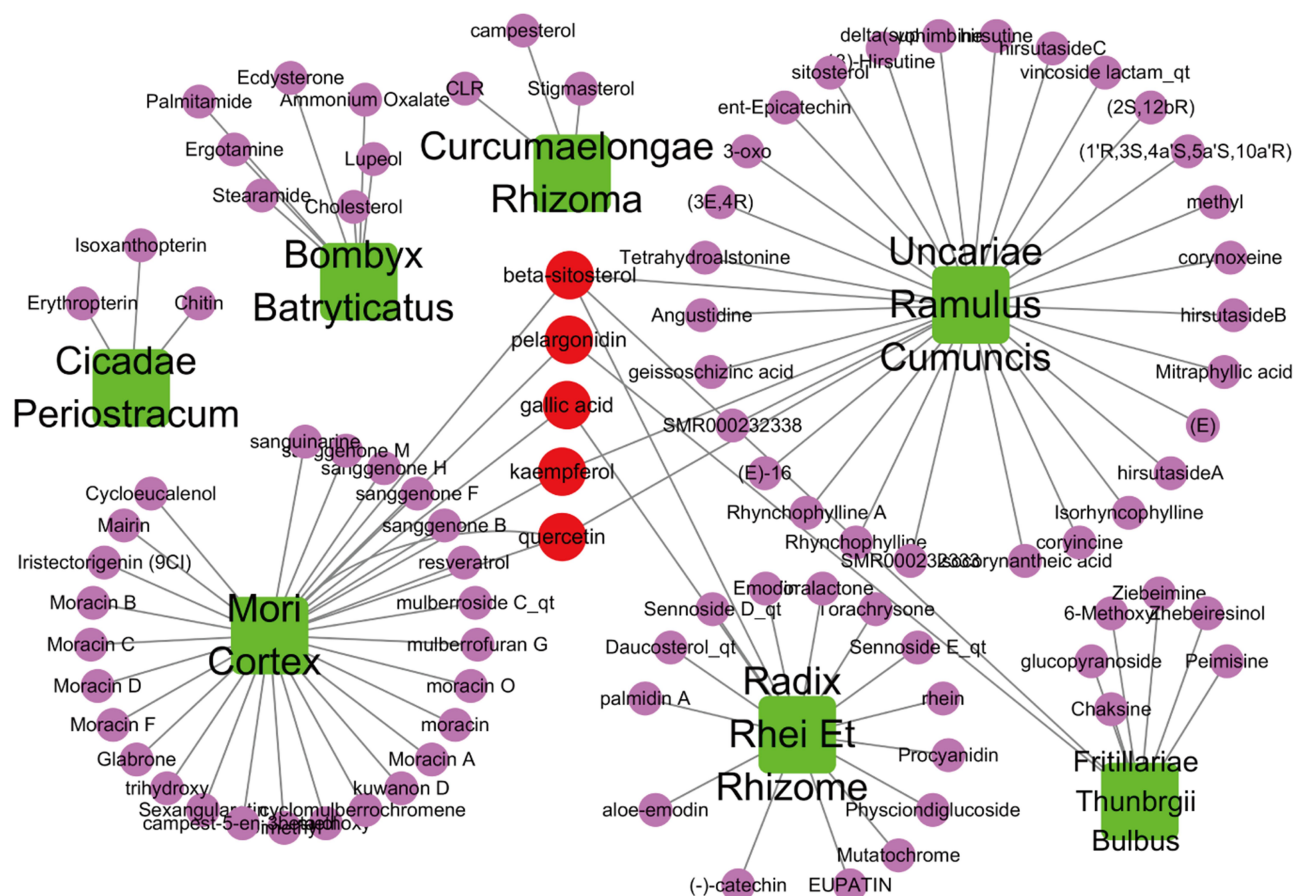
campesterol
CLR
Stigmasterol
Curcumaelongae Rhizoma
Ecdysterone
Ammonium Oxalate
Palmitamide
Ergotamine
Lupeol
Stearamide
Cholesterol
Bombyx Batryticatus
Isoxanthopterin
Erythropterin
Chitin
Cicadae Periostracum
delta(sup)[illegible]
yohimbine
hirsutine
(2)-Hirsutine
hirsutasideC
sitosterol
vincoside lactam_qt
ent-Epicatechin
(2S,12bR)
3-oxo
(1'R,3S,4a'S,5a'S,10a'R)
(3E,4R)
methyl
Tetrahydroalstonine
Uncariae Ramulus Cumuncis
corynoxeine
beta-sitosterol
hirsutasideB
Angustidine
pelargonidin
geissoschizinc acid
Mitraphyllic acid
gallic acid
SMR000232338
(E)
kaempferol
(E)-16
hirsutasideA
quercetin
Rhynchophylline A
Isorhyncophylline
Rhynchophylline
coryincine
SMR000232333
isocorynantheic acid
sanguinarine
sanggenone M
sanggenone H
sanggenone F
sanggenone B
Cycloeucalenol
Mairin
Iristectorigenin (9CI)
resveratrol
Moracin B
mulberroside C_qt
Moracin C
mulberrofuran G
Mori Cortex
Moracin D
moracin O
Moracin F
moracin
Glabrone
Moracin A
trihydroxy
kuwanon D
Sexangularetin
cyclomulberrochromene
campest-5-en-3beta-ol
methyl
methoxy
Emodin
toralactone
Torachrysone
Sennoside D_qt
Sennoside E_qt
Daucosterol_qt
Ziebeimine
6-Methoxy
Zhebeiresinol
glucopyranoside
Peimisine
palmidin A
Radix Rhei Et Rhizome
rhein
Chaksine
Procyanidin
Fritillariae Thunbrgii Bulbus
aloe-emodin
Physciondiglucoside
Mutatochrome
(-)-catechin
EUPATIN